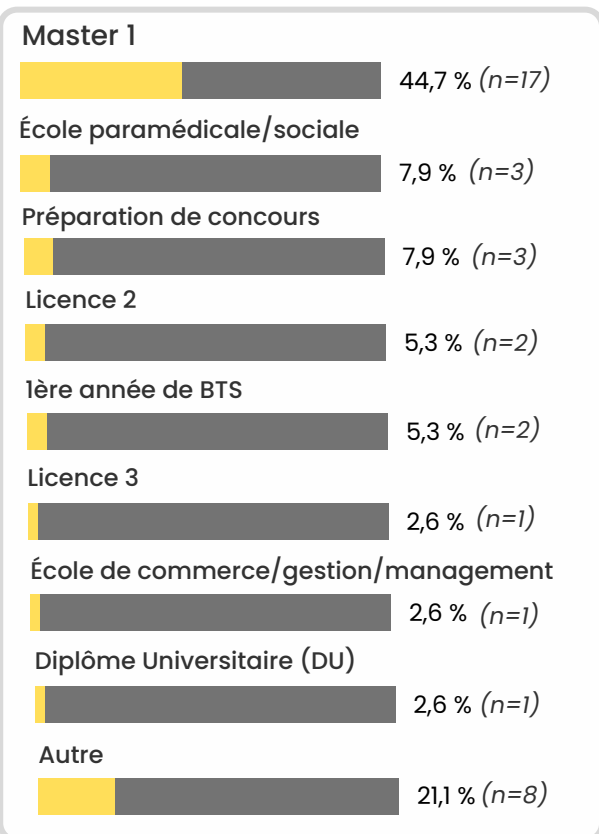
Master 1
44,7 % (n=17)

École paramédicale/sociale
7,9 % (n=3)

Préparation de concours
7,9 % (n=3)

Licence 2
5,3 % (n=2)

1ère année de BTS
5,3 % (n=2)

Licence 3
2,6 % (n=1)

École de commerce/gestion/management
2,6 % (n=1)

Diplôme Universitaire (DU)
2,6 % (n=1)

Autre
21,1 % (n=8)